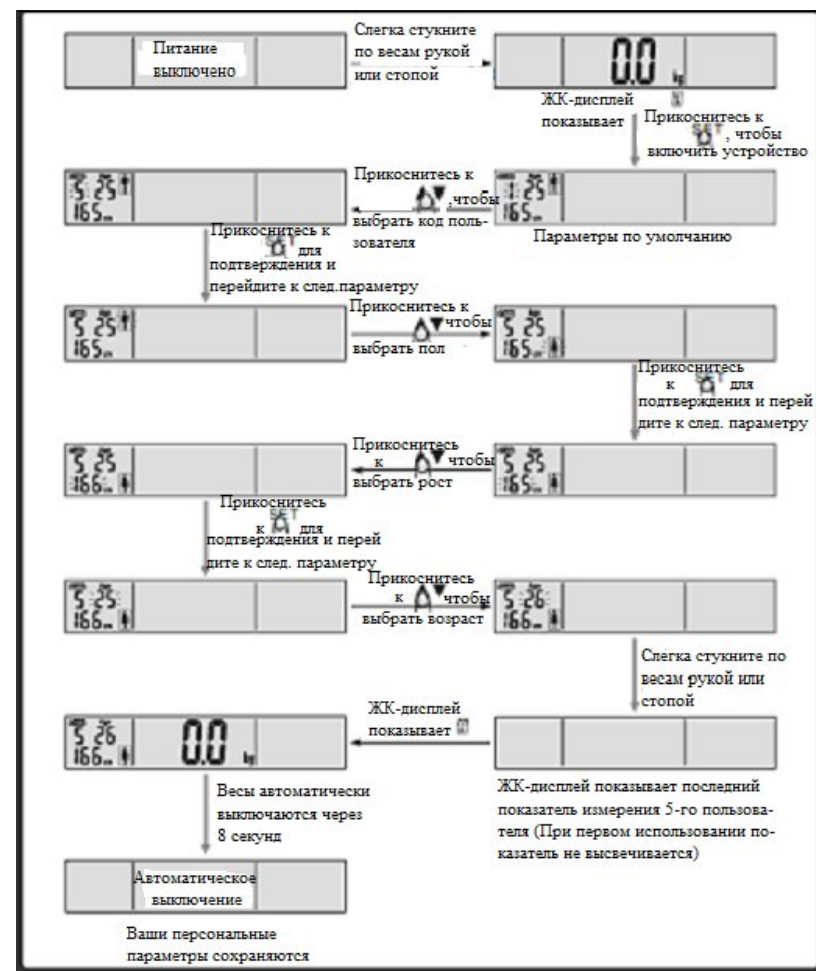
Питание выключено

Слегка стукните по весам рукой или стопой

0.0 kg

ЖК-дисплей показывает

Прикоснитесь к , чтобы включить устройство

5 25
165

Прикоснитесь к , чтобы выбрать код пользователя

Параметры по умолчанию

Прикоснитесь к для подтверждения и перейдите к след.параметру

5 25
165

Прикоснитесь к чтобы выбрать пол

5 25
165

Прикоснитесь к для подтверждения и перейдите к след. параметру

5 25
166

Прикоснитесь к чтобы выбрать рост

5 25
165

Прикоснитесь к для подтверждения и перейдите к след. параметру

5 25
166

Прикоснитесь к чтобы выбрать возраст

5 26
166

Слегка стукните по весам рукой или стопой

5 26
166

0.0 kg

ЖК-дисплей показывает

ЖК-дисплей показывает последний показатель измерения 5-го пользователя (При первом использовании показатель не высвечивается)

Весы автоматически выключаются через 8 секунд

Автоматическое выключение

Ваши персональные параметры сохраняются